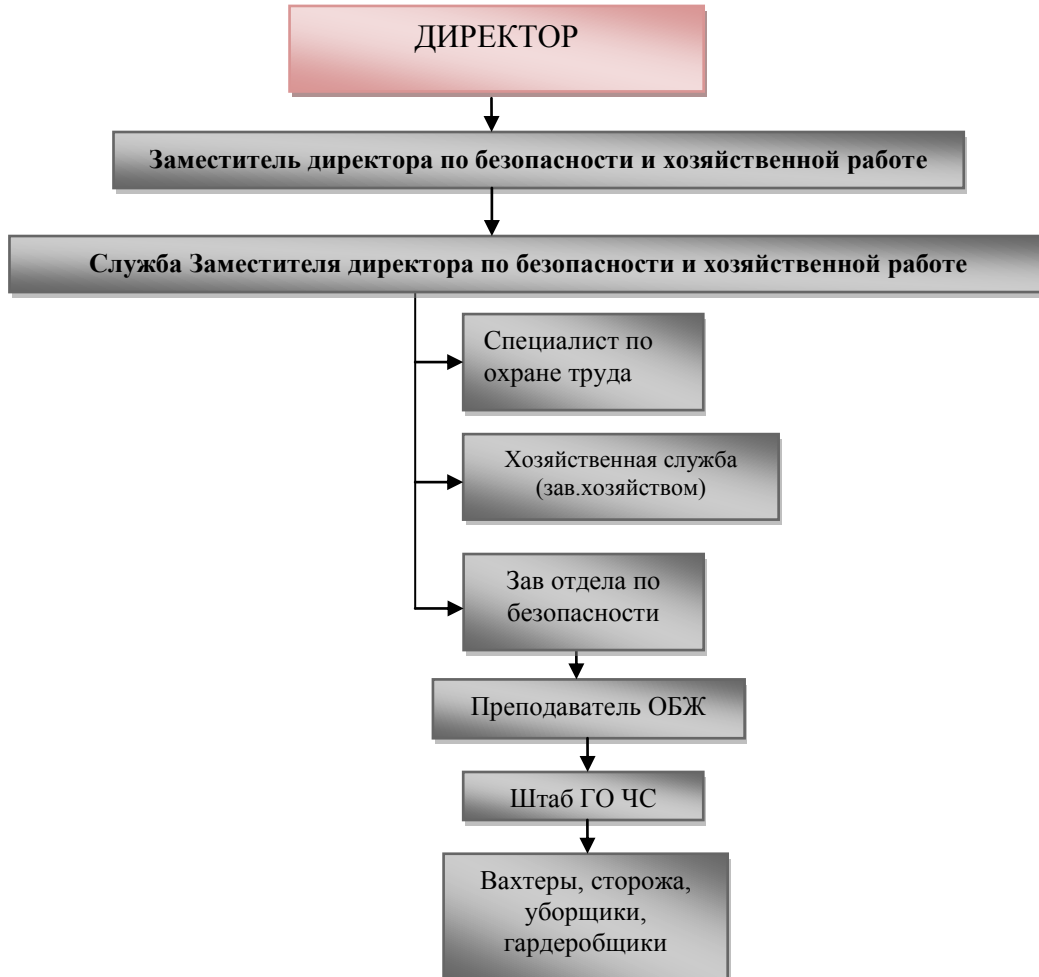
ДИРЕКТОР

Заместитель директора по безопасности и хозяйственной работе

Служба Заместителя директора по безопасности и хозяйственной работе

Специалист по охране труда

Хозяйственная служба (зав.хозяйством)

Зав отдела по безопасности

Преподаватель ОБЖ

Штаб ГО ЧС

Вахтеры, сторожа, уборщики, гардеробщики